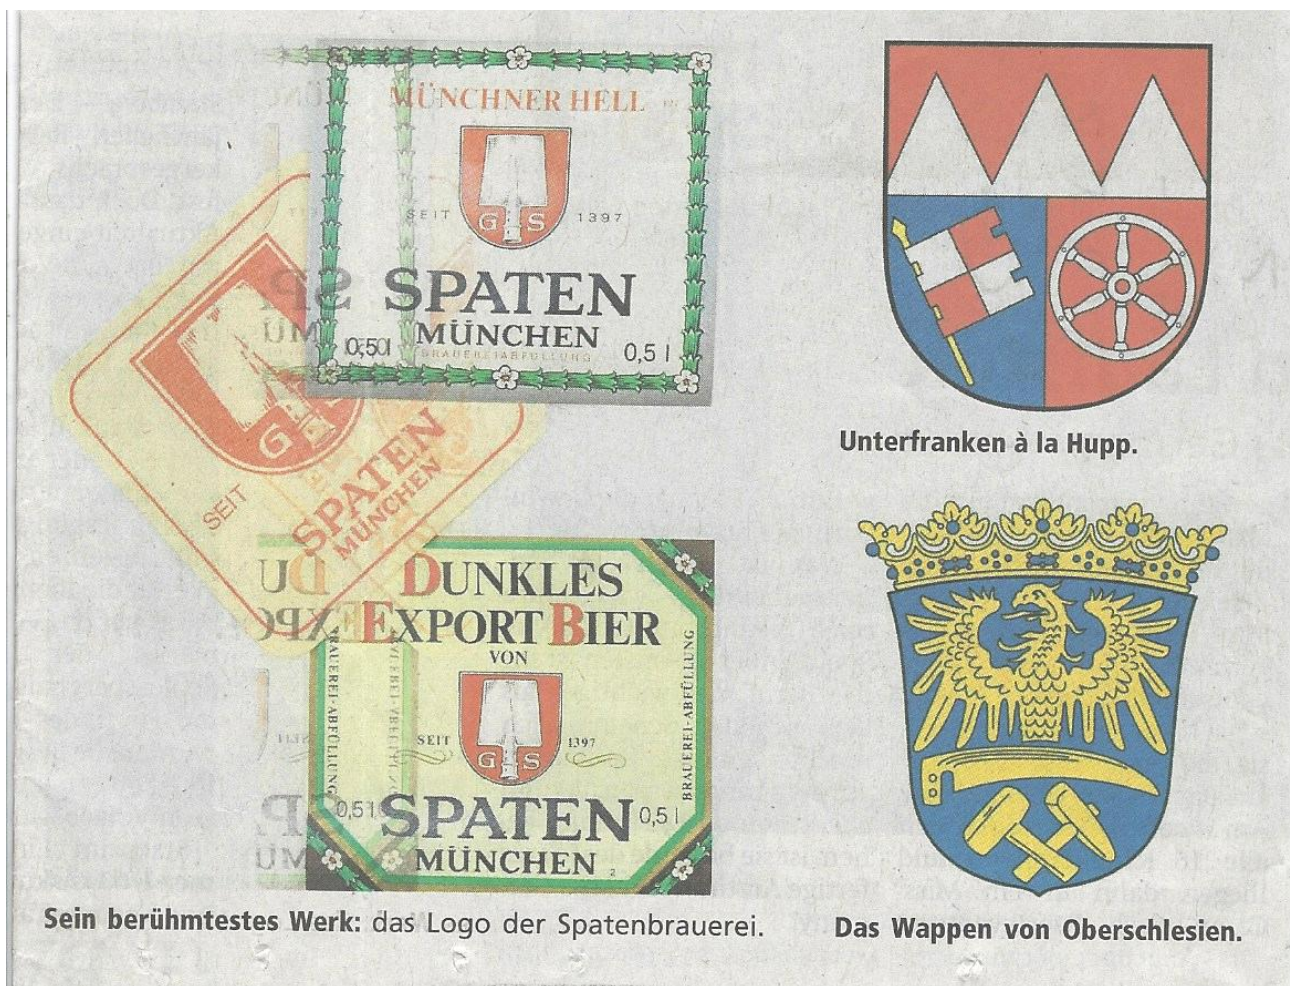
MÜNCHNER HELL

SEIT G S 1397

SPATEN
MÜNCHEN
0,50 l BRAUEREIABFÜLLUNG 0,5 l

SEIT
SPATEN
MÜNCHEN

DUNKLES
EXPORT BIER
VON

SEIT G S 1397

BRAUEREI-ABFÜLLUNG
BRAUEREI-ABFÜLLUNG

0,5 l SPATEN 0,5 l
MÜNCHEN

Sein berühmtestes Werk: das Logo der Spatenbrauerei.

Unterfranken à la Hupp.

Das Wappen von Oberschlesien.